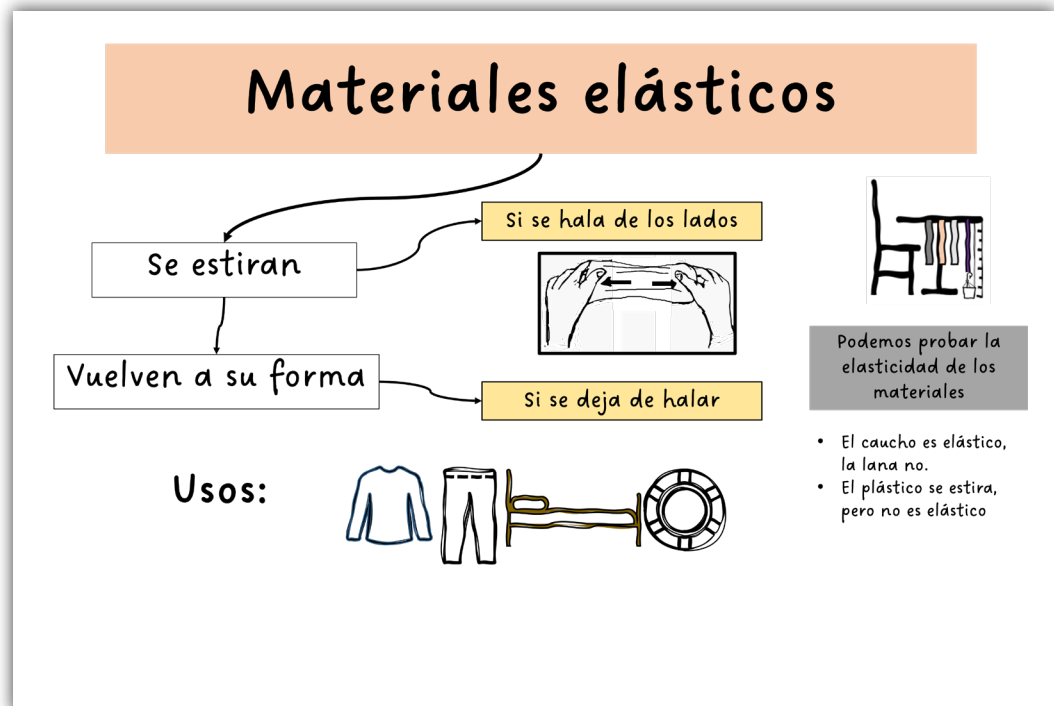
Materiales elásticos

Se estiran

Si se hala de los lados

Vuelven a su forma

Si se deja de halar

Podemos probar la elasticidad de los materiales

- El caucho es elástico, la lana no.
- El plástico se estira, pero no es elástico

Usos: